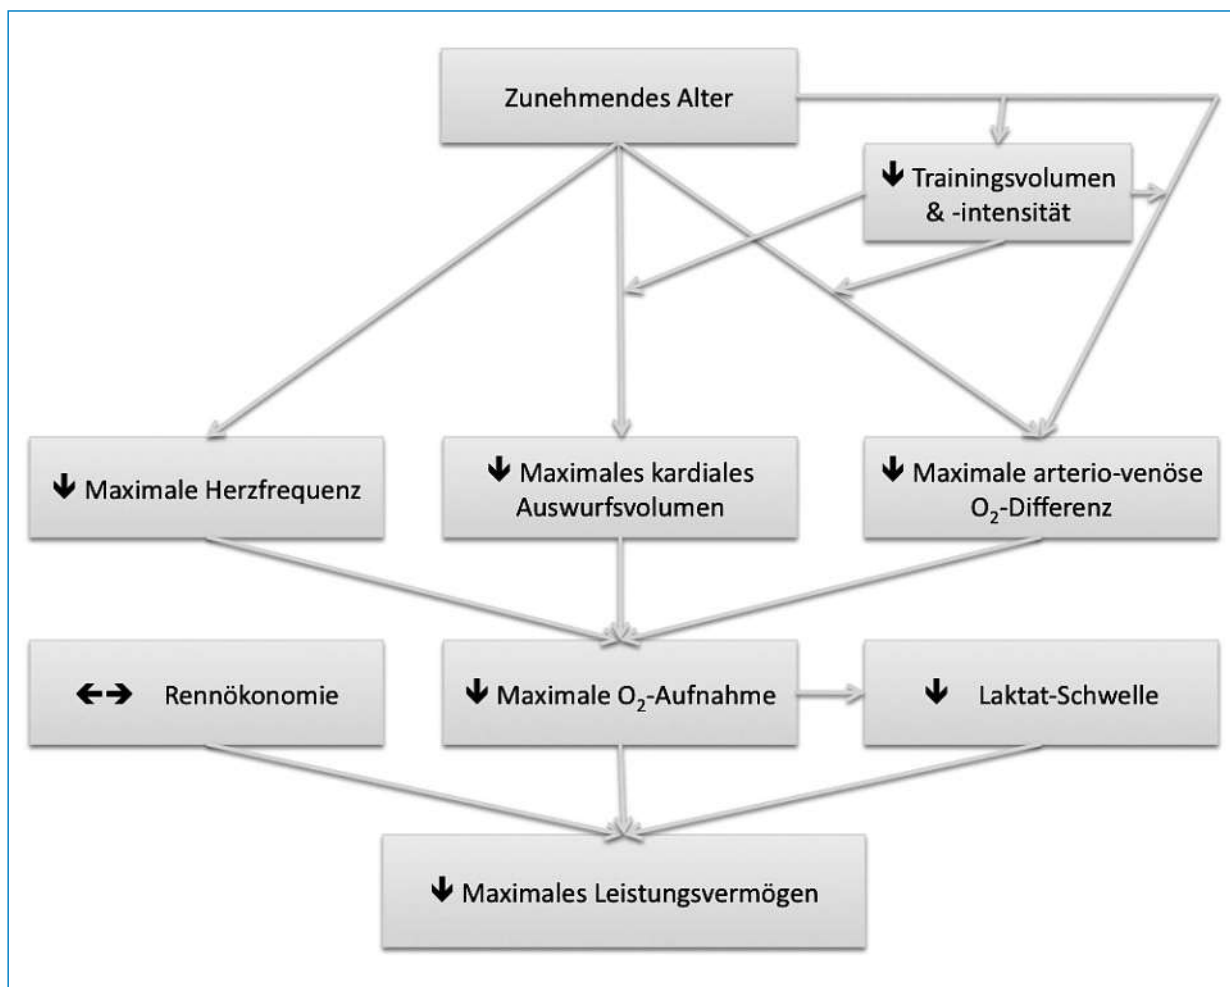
Zunehmendes Alter

↓ Trainingsvolumen & -intensität

↓ Maximale Herzfrequenz

↓ Maximales kardiales Auswurfsvolumen

↓ Maximale arterio-venöse $O_2$-Differenz

←→ Rennökonomie

↓ Maximale $O_2$-Aufnahme

↓ Laktat-Schwelle

↓ Maximales Leistungsvermögen